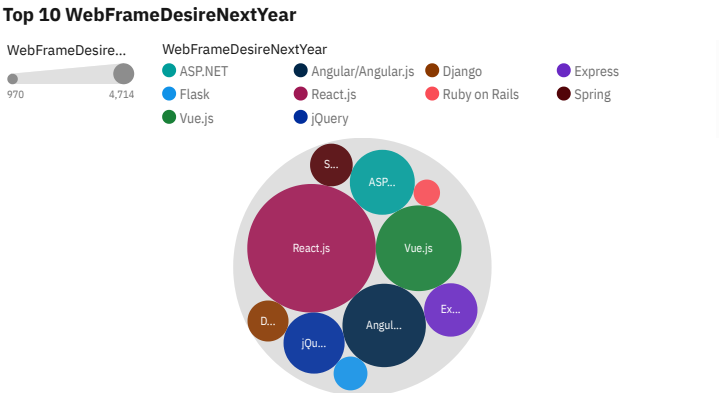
Top 10 WebFrameDesireNextYear

WebFrameDesire...

970

4,714

WebFrameDesireNextYear

ASP.NET

Angular/Angular.js

Django

Express

Flask

React.js

Ruby on Rails

Spring

Vue.js

jQuery

S...

ASP...

React.js

Vue.js

Ex...

D...

Angul...

jQu...